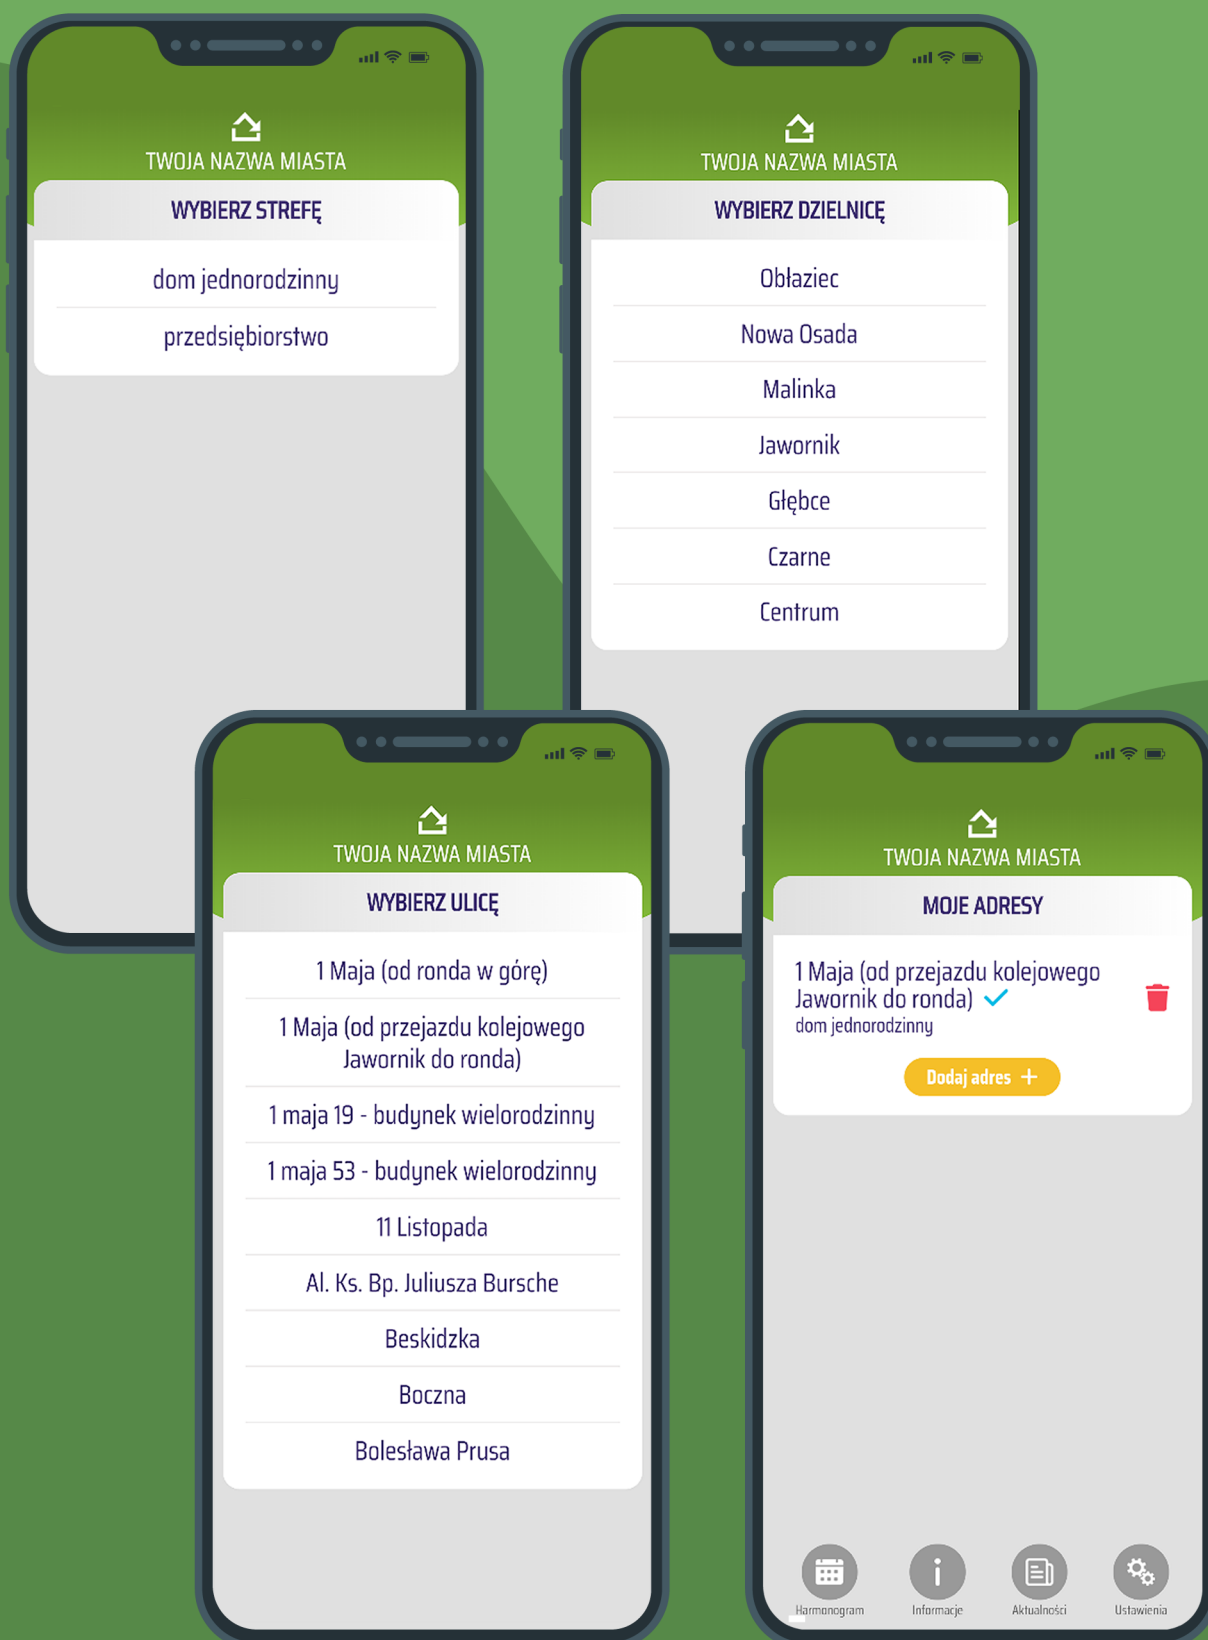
TWOJA NAZWA MIASTA

WYBIERZ STREFĘ

dom jednorodzinny

przedsiębiorstwo

TWOJA NAZWA MIASTA

WYBIERZ DZIELNICĘ

Obłaziec

Nowa Osada

Malinka

Jawornik

Głębce

Czarne

Centrum

TWOJA NAZWA MIASTA

WYBIERZ ULICĘ

1 Maja (od ronda w górę)

1 Maja (od przejazdu kolejowego Jawornik do ronda)

1 maja 19 - budynek wielorodzinny

1 maja 53 - budynek wielorodzinny

11 Listopada

Al. Ks. Bp. Juliusza Bursche

Beskidzka

Boczna

Bolesława Prusa

TWOJA NAZWA MIASTA

MOJE ADRESY

1 Maja (od przejazdu kolejowego Jawornik do ronda)
dom jednorodzinny

Dodaj adres +

Harmonogram

Informacje

Aktualności

Ustawienia